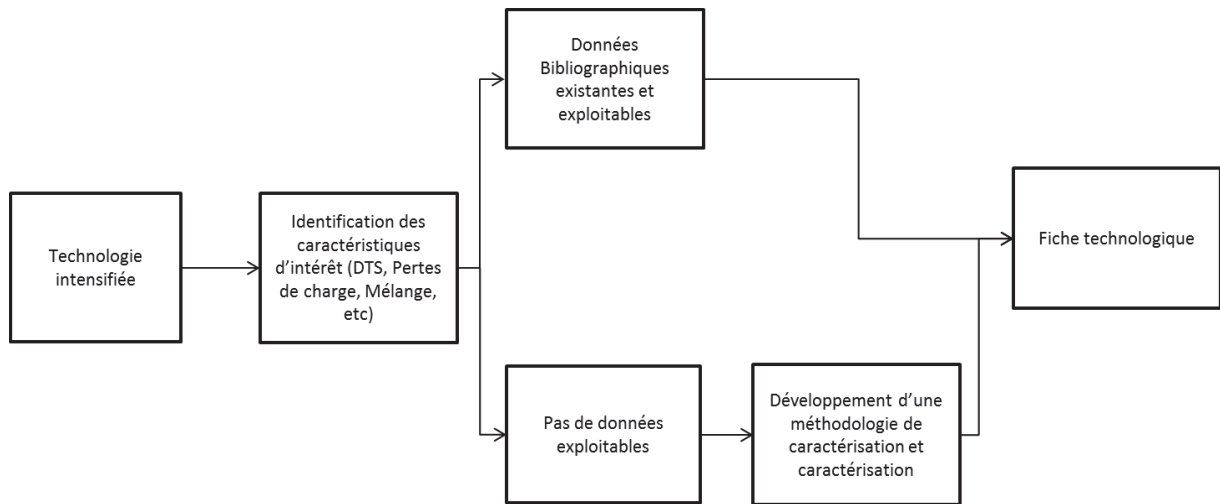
Technologie intensifiée

Identification des caractéristiques d'intérêt (DTS, Pertes de charge, Mélange, etc)

Données Bibliographiques existantes et exploitables

Pas de données exploitables

Développement d'une méthodologie de caractérisation et caractérisation

Fiche technologique